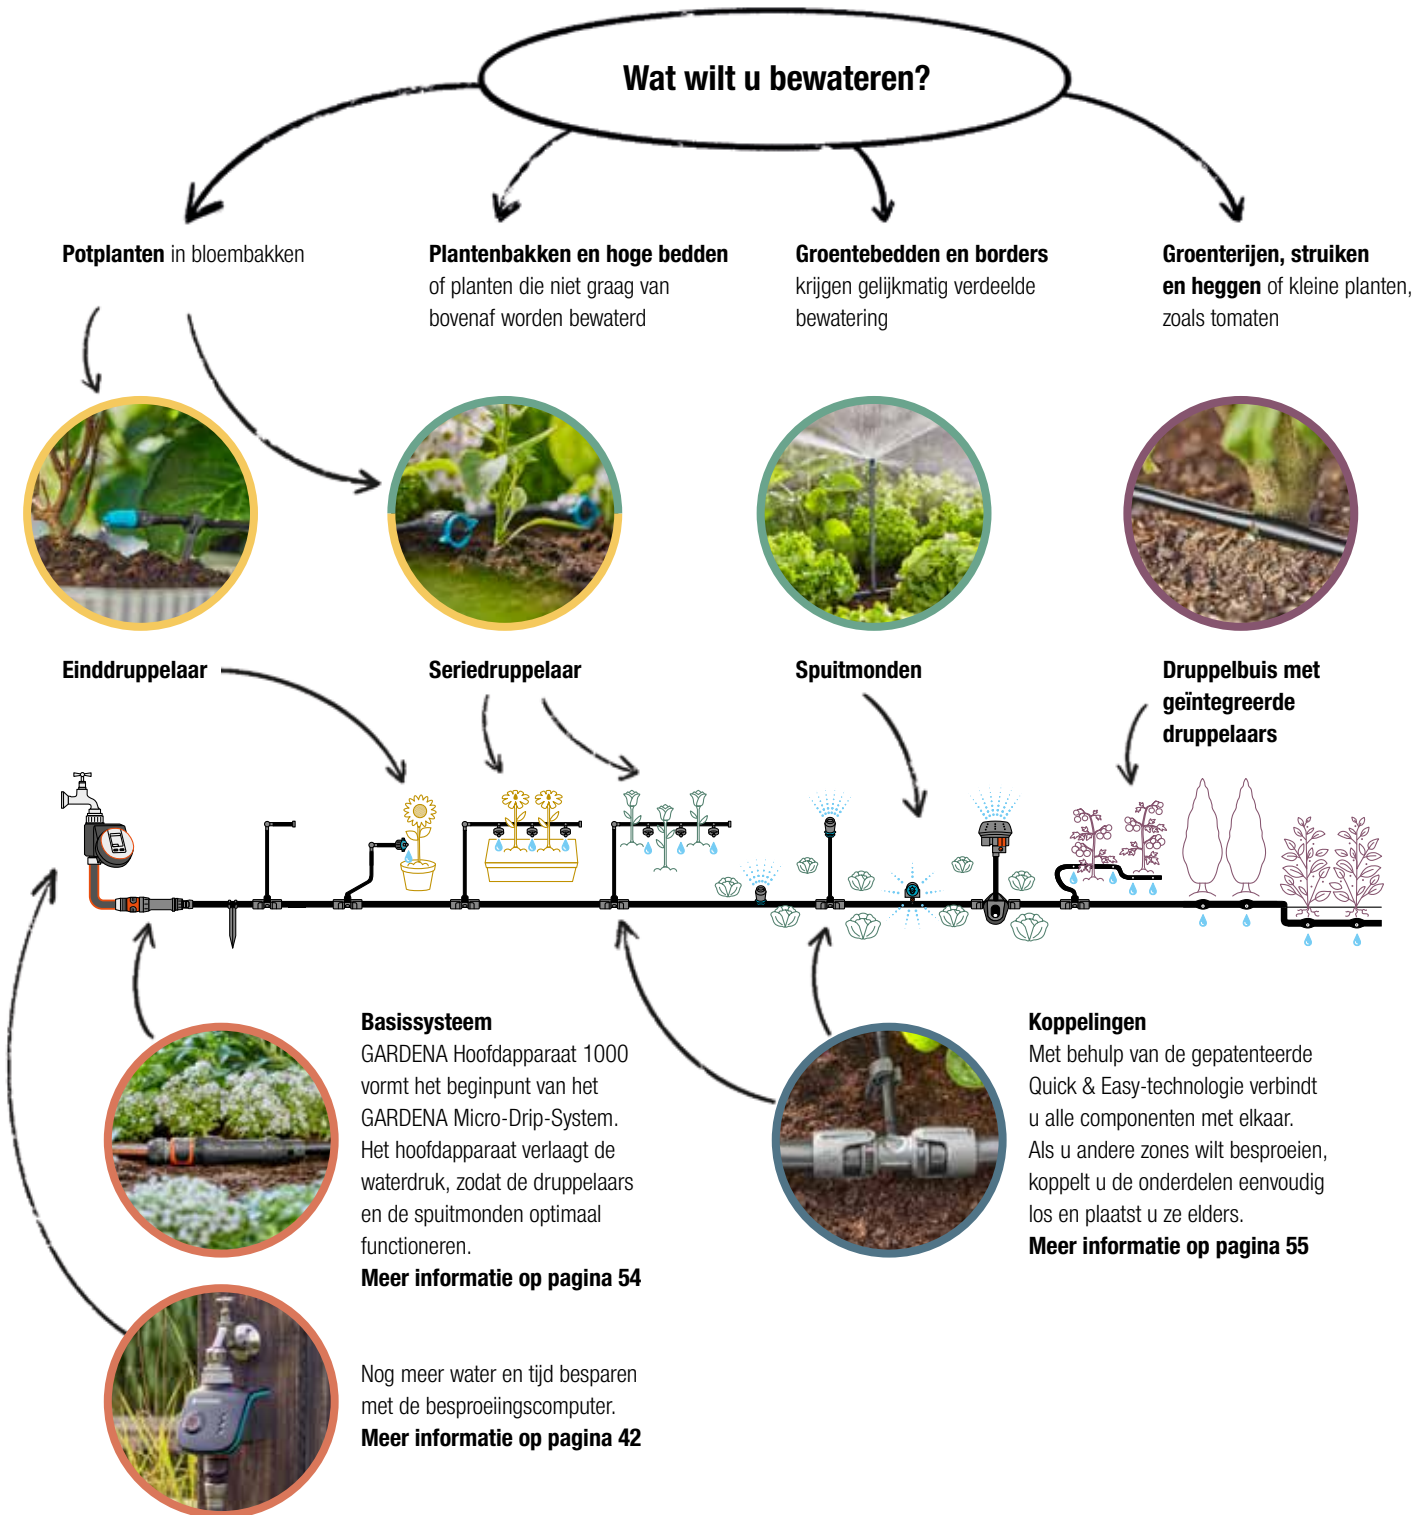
Wat wilt u bewateren?

**Potplanten** in bloembakken

**Plantenbakken en hoge bedden** of planten die niet graag van bovenaf worden bewaterd

**Groentebedden en borders** krijgen gelijkmatig verdeelde bewatering

**Groenterijen, struiken en heggen** of kleine planten, zoals tomaten

Einddruppelaar

Seriedruppelaar

Spuitmonden

Druppelbuis met geïntegreerde druppelaars

**Basissysteem**
GARDENA Hoofdapparaat 1000 vormt het beginpunt van het GARDENA Micro-Drip-System. Het hoofdapparaat verlaagt de waterdruk, zodat de druppelaars en de spuitmonden optimaal functioneren.
**Meer informatie op pagina 54**

**Koppelingen**
Met behulp van de gepatenteerde Quick & Easy-technologie verbindt u alle componenten met elkaar. Als u andere zones wilt besproeien, koppelt u de onderdelen eenvoudig los en plaatst u ze elders.
**Meer informatie op pagina 55**

Nog meer water en tijd besparen met de besproeiingscomputer.
**Meer informatie op pagina 42**